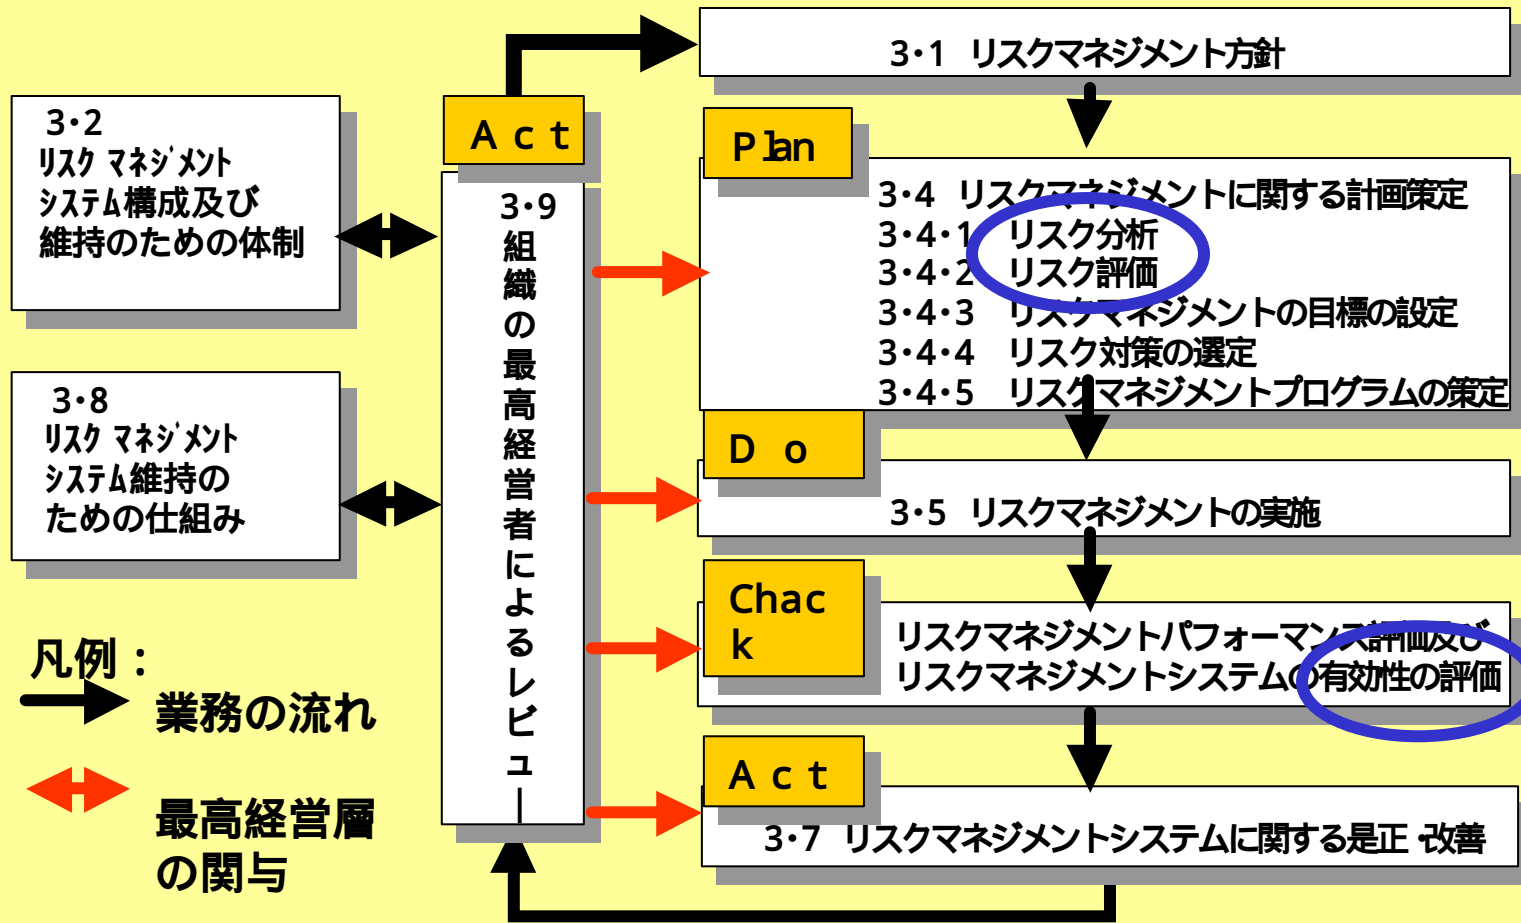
3・1 リスクマネジメント方針

3・2
ﾘｽｸ ﾏﾈｼﾞﾒﾝﾄ
ｼｽﾃﾑ構成及び
維持のための体制

Act

3・9
組織の最高経営者によるレビュー

Plan

3・4 リスクマネジメントに関する計画策定
3・4・1 リスク分析
3・4・2 リスク評価
3・4・3 リスクマネジメントの目標の設定
3・4・4 リスク対策の選定
3・4・5 リスクマネジメントプログラムの策定

3・8
ﾘｽｸ ﾏﾈｼﾞﾒﾝﾄ
ｼｽﾃﾑ維持の
ための仕組み

Do

3・5 リスクマネジメントの実施

Chack

リスクマネジメントパフォーマンス評価及び
リスクマネジメントシステムの有効性の評価

凡例：

業務の流れ

最高経営層
の関与

Act

3・7 リスクマネジメントシステムに関する是正・改善